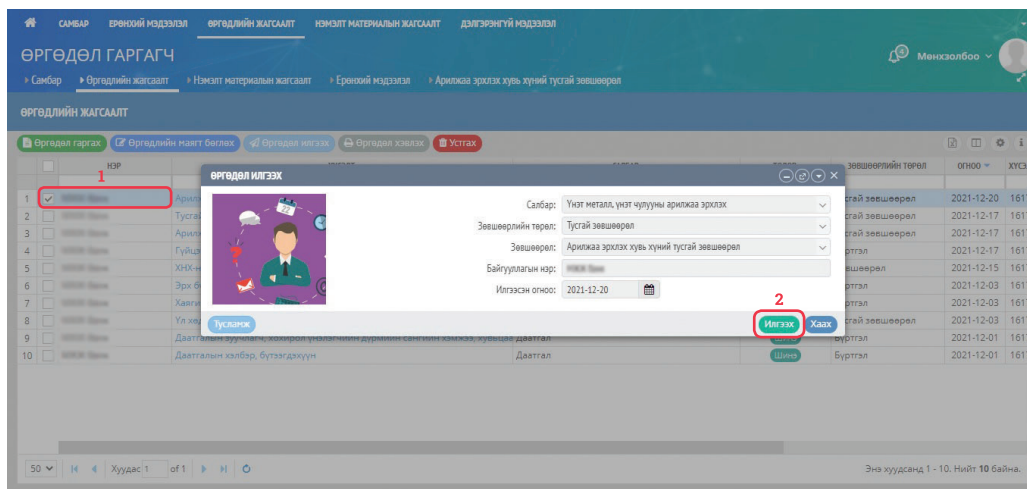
САМБАР ЕРӨНХИЙ МЭДЭЭЛЭЛ ӨРГӨДЛИЙН ЖАГСААЛТ НЭМЭЛТ МАТЕРИАЛЫН ЖАГСААЛТ ДЭЛГЭРЭНГҮЙ МЭДЭЭЛЭЛ

ӨРГӨДӨЛ ГАРГАГЧ

Мөнхзолбоо

▸ Самбар ▸ Өргөдлийн жагсаалт ▸ Нэмэлт материалын жагсаалт ▸ Ерөнхий мэдээлэл ▸ Арилжаа эрхлэх хувь хүний тусгай зөвшөөрөл

ӨРГӨДЛИЙН ЖАГСААЛТ

Өргөдөл гаргах | Өргөдлийн маягт бөглөх | Өргөдөл илгээх | Өргөдөл хэвлэх | Устгах

| | | НЭР | | | | ЗӨВШӨӨРЛИЙН ТӨРӨЛ | ОГНОО | ХҮСЭ |
|---|---|---|---|---|---|---|---|---|
| 1 | ✓ | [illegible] | Арил | | | сгай зөвшөөрөл | 2021-12-20 | 161 |
| 2 | | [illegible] | Тусга | | | сгай зөвшөөрөл | 2021-12-17 | 161 |
| 3 | | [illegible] | Арил | | | сгай зөвшөөрөл | 2021-12-17 | 161 |
| 4 | | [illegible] | Гүйцэ | | | ртгэл | 2021-12-17 | 161 |
| 5 | | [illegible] | ХНХ-н | | | зөвшөөрөл | 2021-12-15 | 161 |
| 6 | | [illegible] | Эрх б | | | ртгэл | 2021-12-03 | 161 |
| 7 | | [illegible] | Хавги | | | ртгэл | 2021-12-03 | 161 |
| 8 | | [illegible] | Үл хө | | | сгай зөвшөөрөл | 2021-12-03 | 161 |
| 9 | | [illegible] | Даатгалын зуучлагч, хохирол үнэлэгчийн дүрмийн сангийн хэмжээ, хувьцаа | Даатгал | | Бүртгэл | 2021-12-01 | 161 |
| 10 | | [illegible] | Даатгалын хэлбэр, бүтээгдэхүүн | Даатгал | Шинэ | Бүртгэл | 2021-12-01 | 161 |

1

ӨРГӨДӨЛ ИЛГЭЭХ

Салбар: Үнэт металл, үнэт чулууны арилжаа эрхлэх
Зөвшөөрлийн төрөл: Тусгай зөвшөөрөл
Зөвшөөрөл: Арилжаа эрхлэх хувь хүний тусгай зөвшөөрөл
Байгууллагын нэр: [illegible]
Илгээсэн огноо: 2021-12-20

Тусламж

2

Илгээх Хаах

50 | Хуудас 1 of 1

Энэ хуудсанд 1 - 10. Нийт 10 байна.